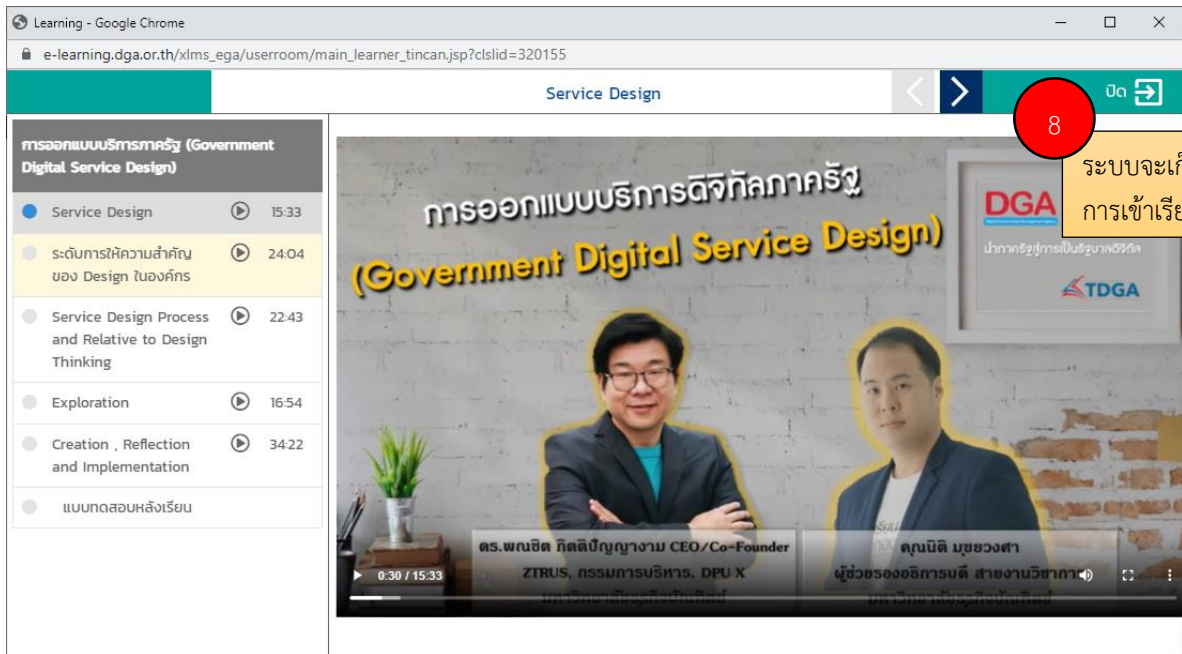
Learning - Google Chrome

e-learning.dga.or.th/xlms_ega/userroom/main_learner_tincan.jsp?clsid=320155

Service Design

ปิด

8

ระบบจะเ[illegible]
การเข้าเรีย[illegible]

การออกแบบบริการภาครัฐ (Government Digital Service Design)

Service Design 15:33

ระดับการให้ความสำคัญของ Design ในองค์กร 24:04

Service Design Process and Relative to Design Thinking 22:43

Exploration 16:54

Creation , Reflection and Implementation 34:22

แบบทดสอบหลังเรียน

การออกแบบบริการดิจิทัลภาครัฐ
(Government Digital Service Design)

DGA
นำภาครัฐสู่การเป็นรัฐบาลดิจิทัล
TDGA

ดร.พณชิต กิตติปัญญางาม CEO/Co-Founder ZTRUS, กรรมการบริหาร, DPU X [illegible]

คุณนิติ มุขขวงศา ผู้ช่วยรองอธิการบดี สายงานวิชาก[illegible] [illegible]

0:30 / 15:33